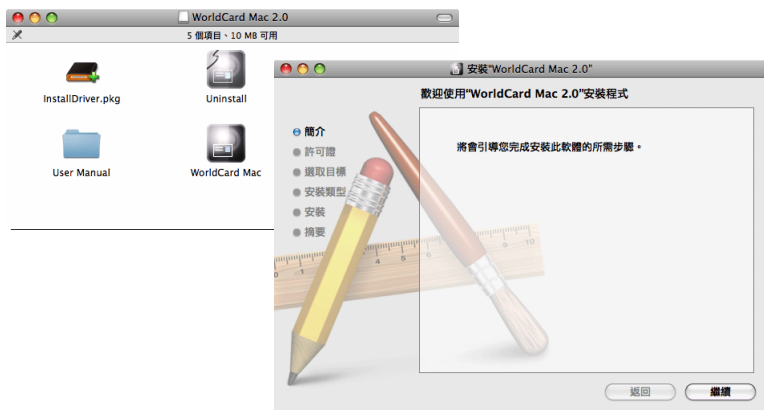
WorldCard Mac 2.0

5 個項目，10 MB 可用

InstallDriver.pkg

Uninstall

User Manual

WorldCard Mac

安裝"WorldCard Mac 2.0"

歡迎使用"WorldCard Mac 2.0"安裝程式

簡介
許可證
選取目標
安裝類型
安裝
摘要

將會引導您完成安裝此軟體的所需步驟。

返回

繼續